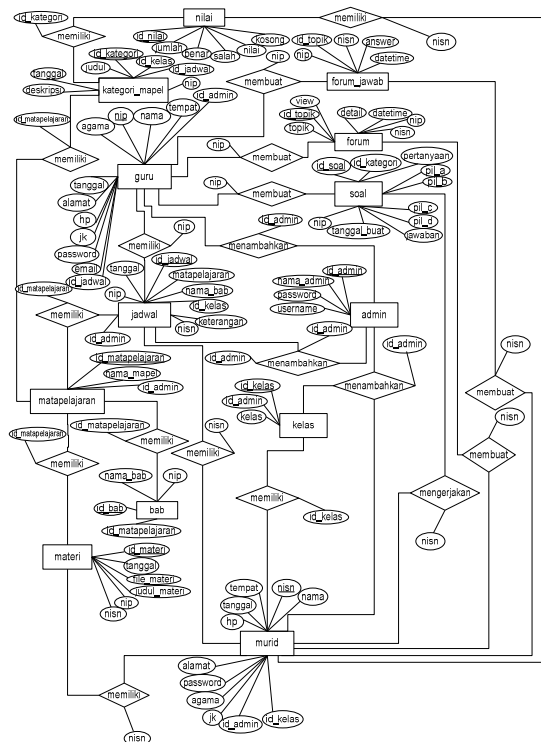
id_kategori
nilai
memiliki
memiliki
nisn
id_nilai
jumlah
benar
salah
nilai
kosong
id_topik
nisn
answer
id_kategori
id_kelas
id_jadwal
nip
datetime
judul
nip
tanggal
deskripsi
kategori_mapel
membuat
forum_jawab
id_admin
nip
tempat
id_matapelajaran
agama
nip
nama
view
id_topik
topik
detail
datetime
nip
nisn
forum
memiliki
nip
membuat
id_soal
id_kategori
pertanyaan
pil_a
pil_b
guru
nip
membuat
soal
tanggal
alamat
hp
jk
password
email
id_jadwal
nip
tanggal_buat
pil_c
pil_d
jawaban
id_admin
menambahkan
nip
memiliki
id_jadwal
tanggal
matapelajaran
nama_bab
id_kelas
keterangan
id_matapelajaran
nip
jadwal
nisn
nama_admin
id_admin
password
username
admin
memiliki
id_admin
id_admin
id_admin
menambahkan
id_matapelajaran
nama_mapel
id_admin
id_admin
menambahkan
nisn
matapelajaran
id_kelas
id_admin
kelas
kelas
membuat
nisn
id_matapelajaran
id_matapelajaran
memiliki
nisn
memiliki
memiliki
membuat
nama_bab
nip
mengerjakan
id_bab
bab
id_matapelajaran
memiliki
id_kelas
materi
id_materi
tanggal
file_materi
judul_materi
nip
nisn
nisn
tempat
tanggal
hp
nisn
nama
murid
alamat
password
agama
jk
id_admin
id_kelas
memiliki
nisn